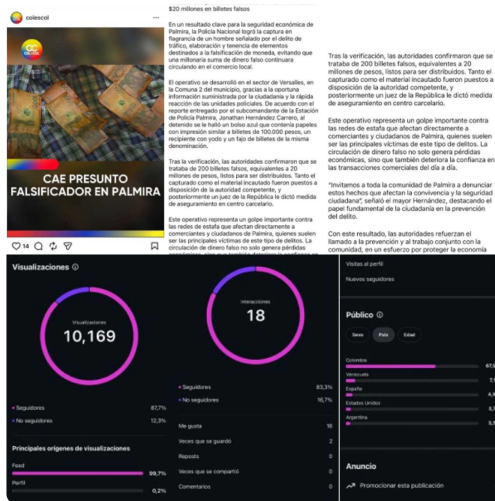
colescol

CAE PRESUNTO FALSIFICADOR EN PALMIRA

14 2

$20 millones en billetes falsos

En un resultado clave para la seguridad económica de Palmira, la Policía Nacional logró la captura en flagrancia de un hombre señalado por el delito de tráfico, elaboración y tenencia de elementos destinados a la falsificación de moneda, evitando que una millonaria suma de dinero falso continuara circulando en el comercio local.

El operativo se desarrolló en el sector de Versalles, en la Comuna 2 del municipio, gracias a la oportuna información suministrada por la ciudadanía y la rápida reacción de las unidades policiales. De acuerdo con el reporte entregado por el subcomandante de la Estación de Policía Palmira, Jonathan Hernández Carrero, al detenido se le halló un bolso azul que contenía papeles con impresión similar a billetes de 100.000 pesos, un recipiente con yodo y un fajo de billetes de la misma denominación.

Tras la verificación, las autoridades confirmaron que se trataba de 200 billetes falsos, equivalentes a 20 millones de pesos, listos para ser distribuidos. Tanto el capturado como el material incautado fueron puestos a disposición de la autoridad competente, y posteriormente un juez de la República le dictó medida de aseguramiento en centro carcelario.

Este operativo representa un golpe importante contra las redes de estafa que afectan directamente a comerciantes y ciudadanos de Palmira, quienes suelen ser las principales víctimas de este tipo de delitos. La circulación de dinero falso no solo genera pérdidas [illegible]

Tras la verificación, las autoridades confirmaron que se trataba de 200 billetes falsos, equivalentes a 20 millones de pesos, listos para ser distribuidos. Tanto el capturado como el material incautado fueron puestos a disposición de la autoridad competente, y posteriormente un juez de la República le dictó medida de aseguramiento en centro carcelario.

Este operativo representa un golpe importante contra las redes de estafa que afectan directamente a comerciantes y ciudadanos de Palmira, quienes suelen ser las principales víctimas de este tipo de delitos. La circulación de dinero falso no solo genera pérdidas económicas, sino que también deteriora la confianza en las transacciones comerciales del día a día.

"Invitamos a toda la comunidad de Palmira a denunciar estos hechos que afectan la convivencia y la seguridad ciudadana", señaló el mayor Hernández, destacando el papel fundamental de la ciudadanía en la prevención del delito.

Con este resultado, las autoridades refuerzan el llamado a la prevención y al trabajo conjunto con la comunidad, en un esfuerzo por proteger la economía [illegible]

Visualizaciones

Visualizaciones
10,169

Seguidores 87,7%
No seguidores 12,3%

Principales orígenes de visualizaciones

Feed 99,7%
Perfil 0,2%

Interacciones
18

Seguidores 83,3%
No seguidores 16,7%

Me gusta 16
Veces que se guardó 2
Reposts 0
Veces que se compartió 0
Comentarios 0

Visitas al perfil
Nuevos seguidores

Público

Sexo País Edad

Colombia 87,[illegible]
Venezuela 7,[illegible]
España 4,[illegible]
Estados Unidos 3,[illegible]
Argentina 3,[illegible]

Anuncio

Promocionar esta publicación